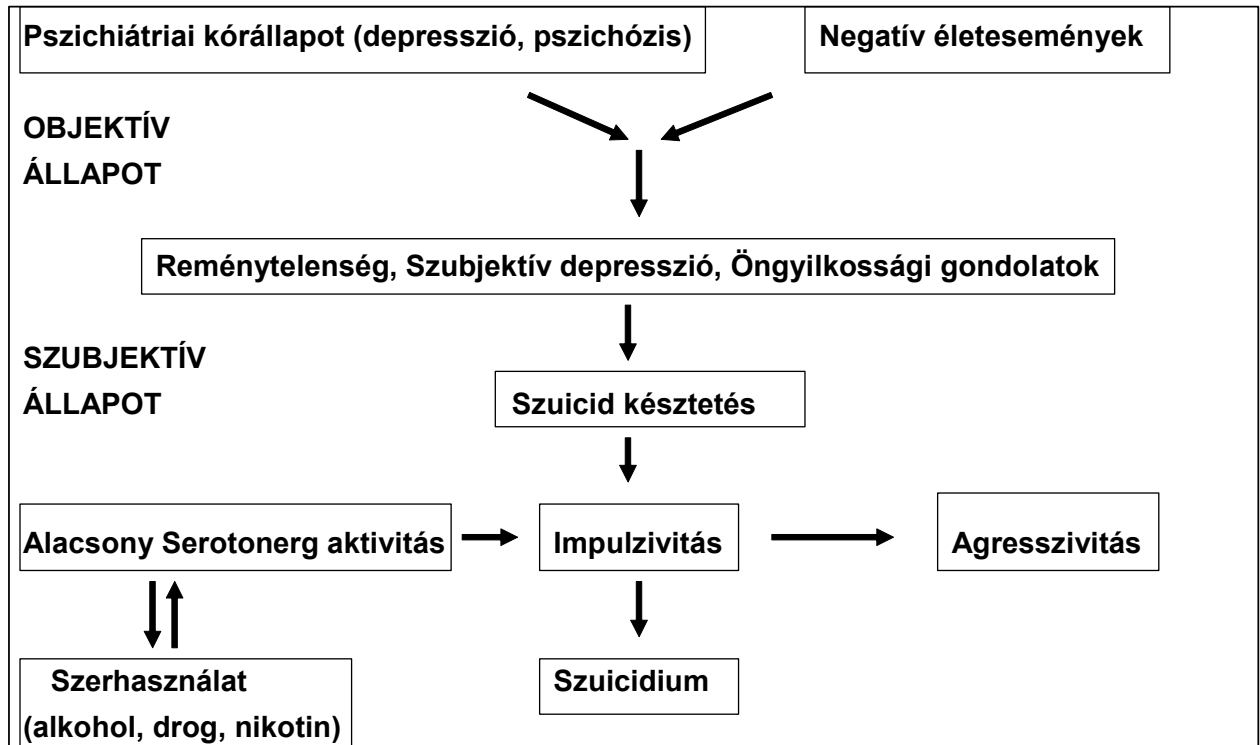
Pszichiátriai kórállapot (depresszió, pszichózis)

Negatív életesemények

OBJEKTÍV ÁLLAPOT

Reménytelenség, Szubjektív depresszió, Öngyilkossági gondolatok

SZUBJEKTÍV ÁLLAPOT

Szuicid késztetés

Alacsony Serotonerg aktivitás

Impulzivitás

Agresszivitás

Szerhasználat (alkohol, drog, nikotin)

Szuicidium